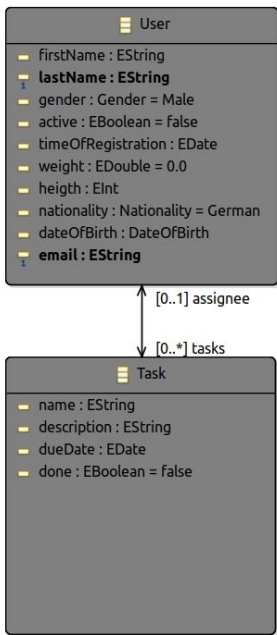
User

firstName : EString
lastName : EString
gender : Gender = Male
active : EBoolean = false
timeOfRegistration : EDate
weight : EDouble = 0.0
heigth : EInt
nationality : Nationality = German
dateOfBirth : DateOfBirth
email : EString

[0..1] assignee

[0..*] tasks

Task

name : EString
description : EString
dueDate : EDate
done : EBoolean = false